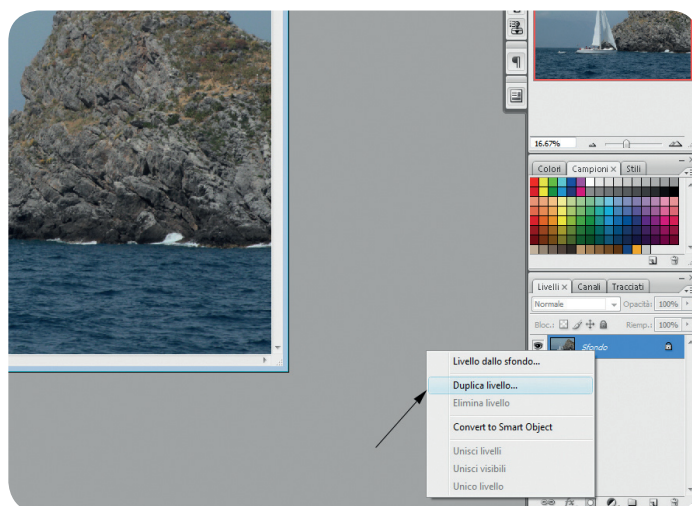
16.67%

Colori × Campioni × Stili

Livelli × Canali Tracciati

Normale

Opacità: 100%

Bloc.:

Riemp.: 100%

Sfondo

Livello dallo sfondo...

Duplica livello...

Elimina livello

Convert to Smart Object

Unisci livelli

Unisci visibili

Unico livello